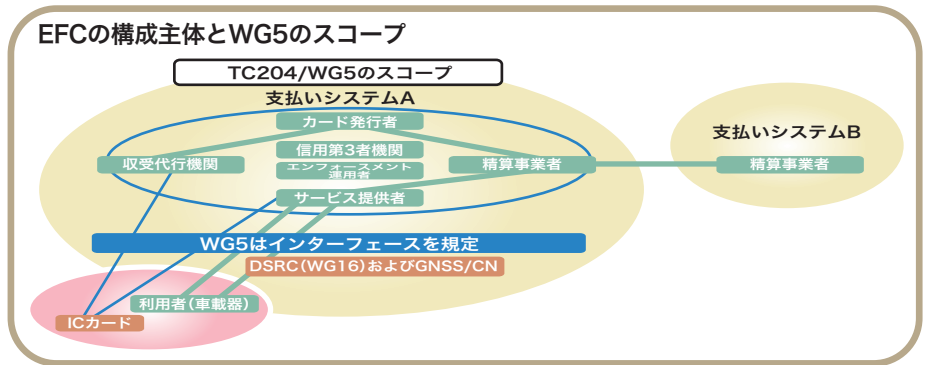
EFCの構成主体とWG5のスコープ

TC204/WG5のスコープ

支払いシステムA

カード発行者

収受代行機関

信用第3者機関

エンフォースメント運用者

精算事業者

サービス提供者

支払いシステムB

精算事業者

WG5はインターフェースを規定

DSRC(WG16)およびGNSS/CN

利用者(車載器)

ICカード